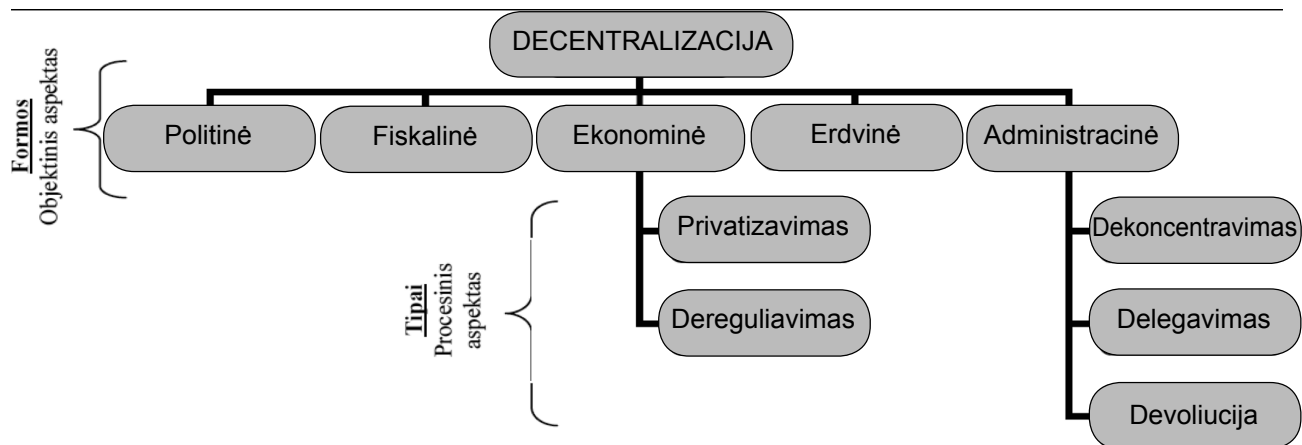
DECENTRALIZACIJA

Formos
Objektinis aspektas

Politinė

Fiskalinė

Ekonominė

Erdvinė

Administracinė

Tipai
Procesinis aspektas

Privatizavimas

Dereguliavimas

Dekoncentravimas

Delegavimas

Devoliucija